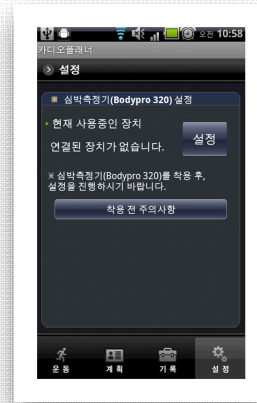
오전 10:58
카디오플래너
설정
심박측정기(Bodypro 320) 설정
현재 사용중인 장치
연결된 장치가 없습니다.
설정
※ 심박측정기(Bodypro 320)를 착용 후, 설정을 진행하시기 바랍니다.
착용 전 주의사항
운동
계획
기록
설정